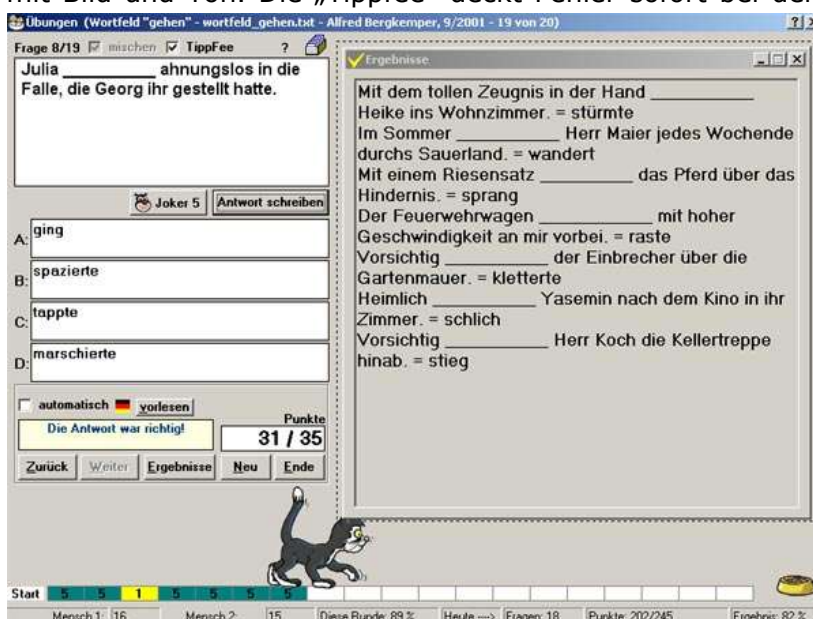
mit Bild und Ton. Die „Tippfee" deckt Fehler sofort bei der

Übungen (Wortfeld "gehen" - wortfeld_gehen.txt - Alfred Bergkemper, 9/2001 - 19 von 20)

Frage 8/19 mischen TippFee ?

Julia __________ ahnungslos in die Falle, die Georg ihr gestellt hatte.

Joker 5 Antwort schreiben

A: ging

B: spazierte

C: tappte

D: marschierte

automatisch vorlesen

Die Antwort war richtig!

Punkte

31 / 35

Zurück Weiter Ergebnisse Neu Ende

Ergebnisse

Mit dem tollen Zeugnis in der Hand __________ Heike ins Wohnzimmer. = stürmte
Im Sommer __________ Herr Maier jedes Wochende durchs Sauerland. = wandert
Mit einem Riesensatz __________ das Pferd über das Hindernis. = sprang
Der Feuerwehrwagen __________ mit hoher Geschwindigkeit an mir vorbei. = raste
Vorsichtig __________ der Einbrecher über die Gartenmauer. = kletterte
Heimlich __________ Yasemin nach dem Kino in ihr Zimmer. = schlich
Vorsichtig __________ Herr Koch die Kellertreppe hinab. = stieg

Start 5 5 1 5 5 5 5

Mensch 1: 16 Mensch 2: 15 Diese Runde: 89 % Heute ---> Fragen: 18 Punkte: 202/245 Ergebnis: 82 %